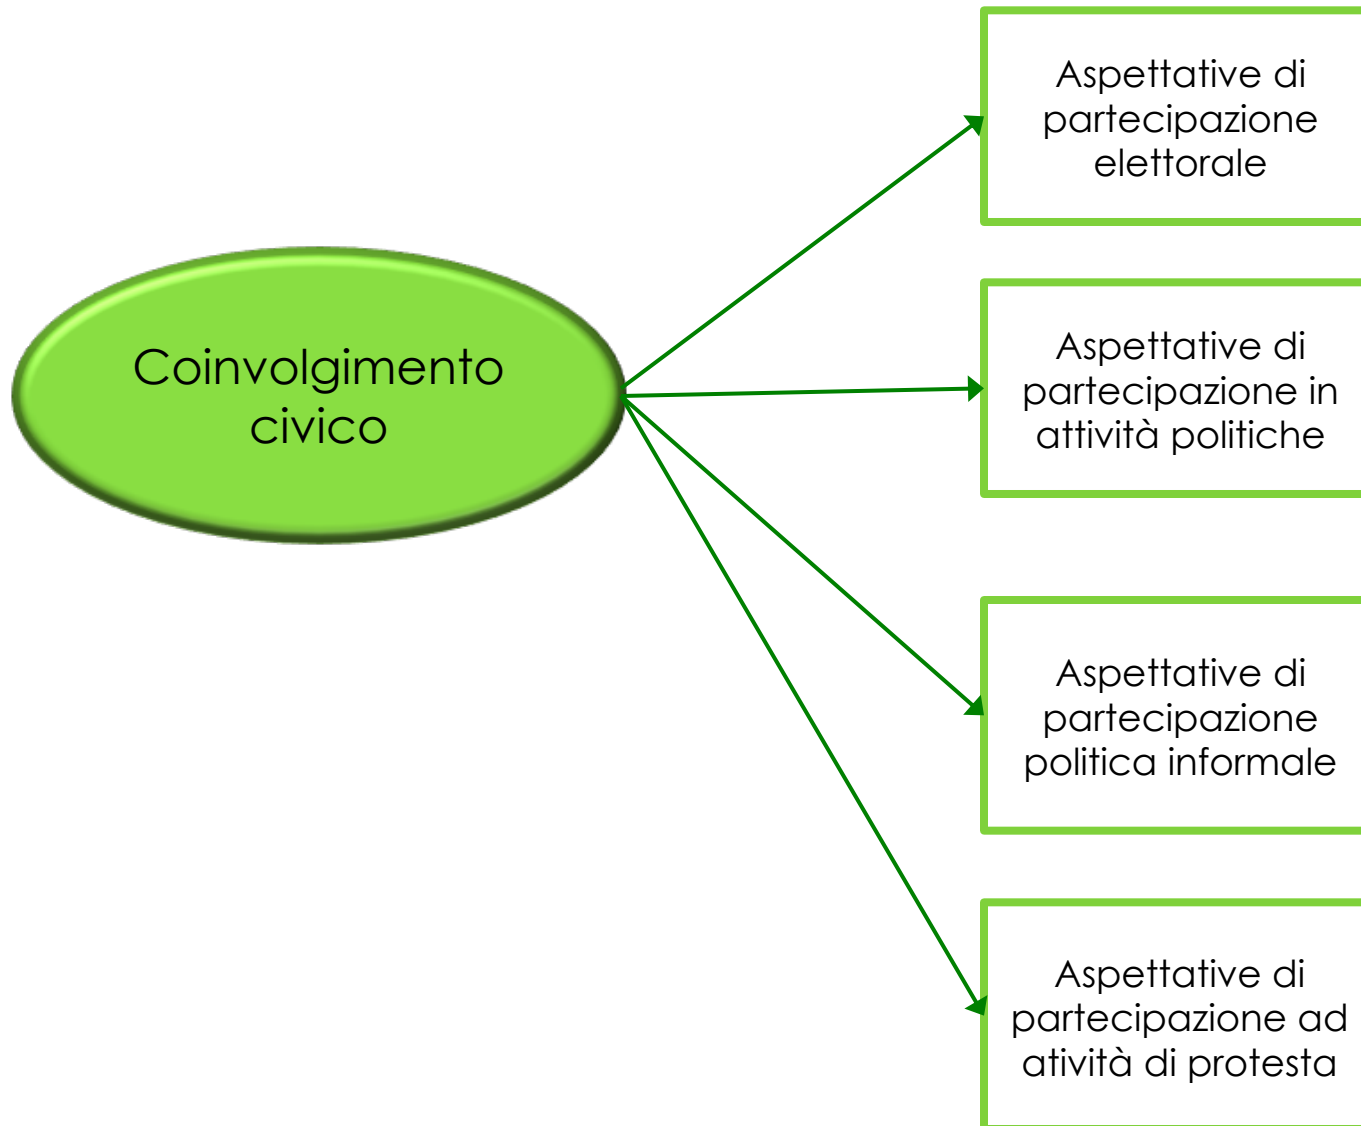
Coinvolgimento civico

Aspettative di partecipazione elettorale

Aspettative di partecipazione in attività politiche

Aspettative di partecipazione politica informale

Aspettative di partecipazione ad atività di protesta